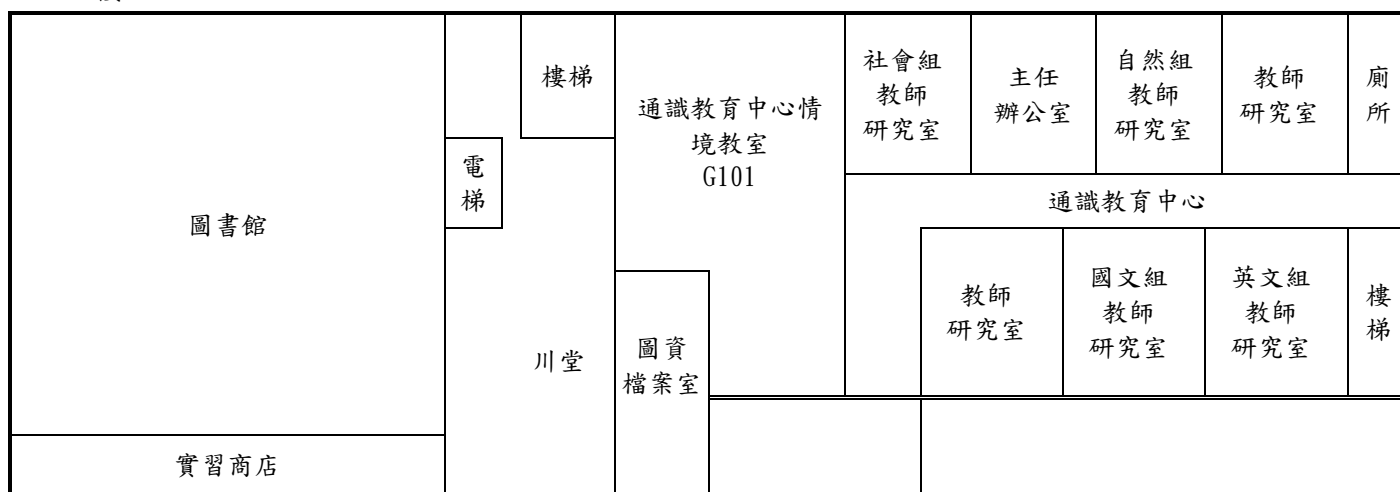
圖書館

實習商店

電梯

樓梯

川堂

通識教育中心情境教室
G101

圖資檔案室

社會組教師研究室

主任辦公室

自然組教師研究室

教師研究室

廁所

通識教育中心

教師研究室

國文組教師研究室

英文組教師研究室

樓梯